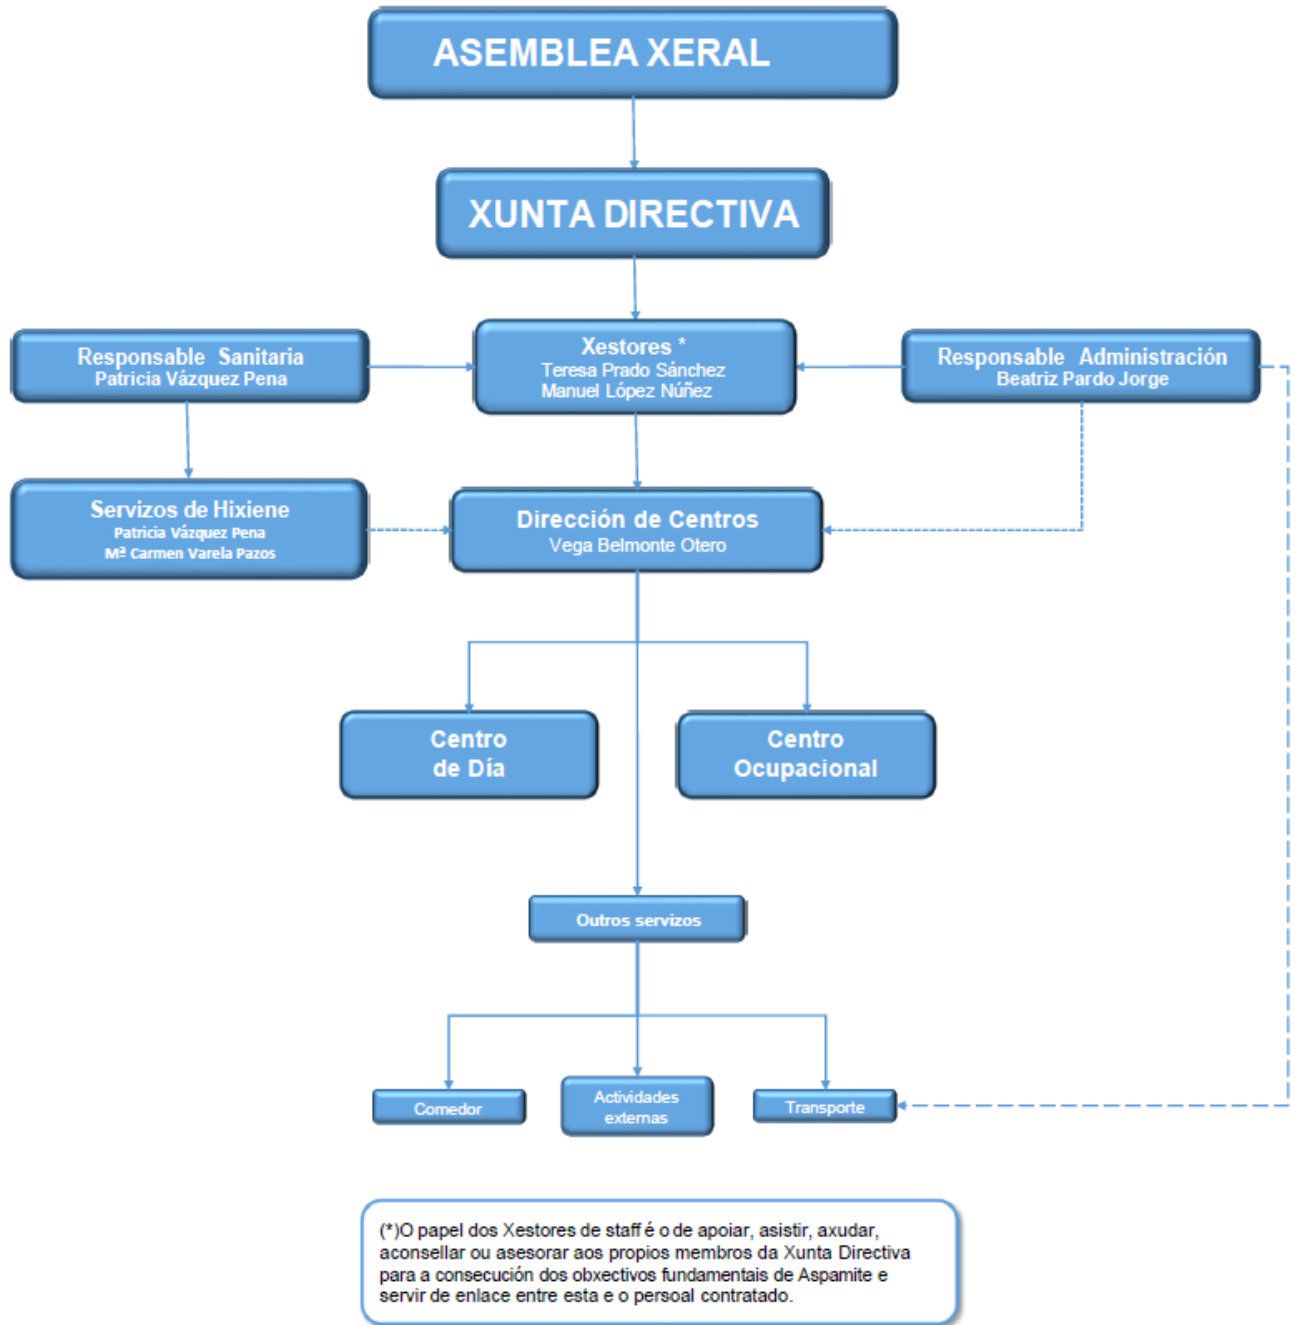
ASEMBLEA XERAL

XUNTA DIRECTIVA

Responsable Sanitaria
Patricia Vázquez Pena

Xestores *
Teresa Prado Sánchez
Manuel López Núñez

Responsable Administración
Beatriz Pardo Jorge

Servizos de Hixiene
Patricia Vázquez Pena
Mª Carmen Varela Pazos

Dirección de Centros
Vega Belmonte Otero

Centro de Día

Centro Ocupacional

Outros servizos

Comedor

Actividades externas

Transporte

(*)O papel dos Xestores de staff é o de apoiar, asistir, axudar, aconsellar ou asesorar aos propios membros da Xunta Directiva para a consecución dos obxectivos fundamentais de Aspamite e servir de enlace entre esta e o persoal contratado.